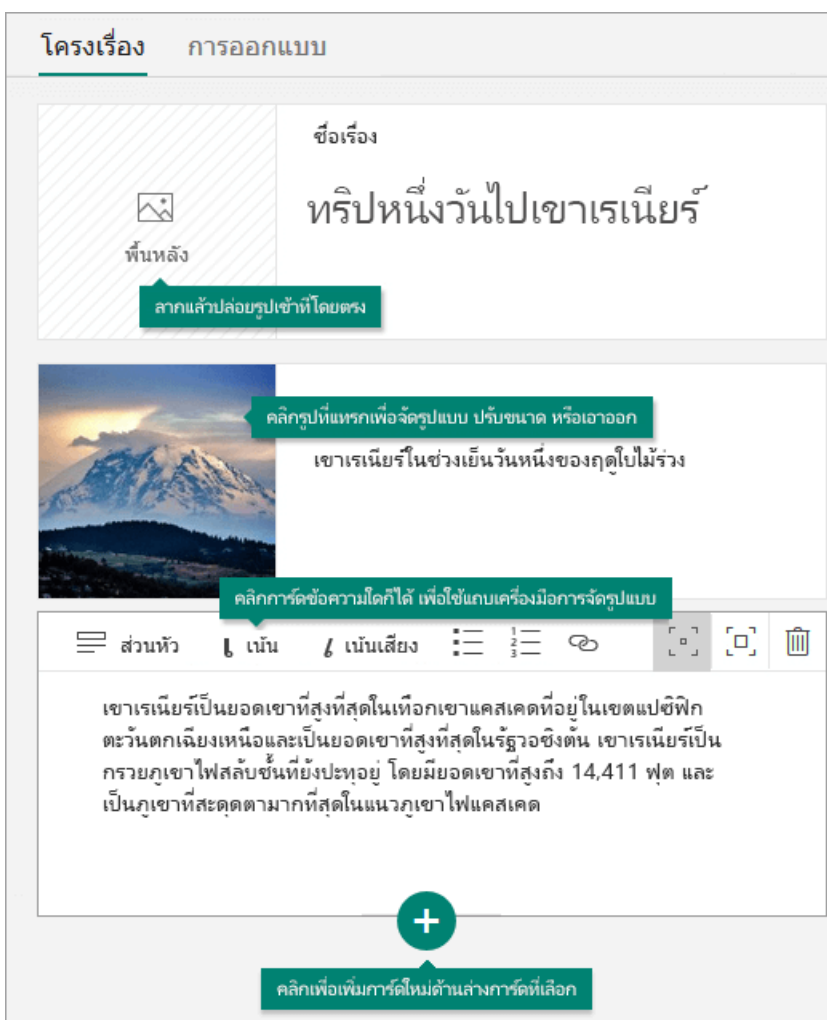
โครงเรื่อง การออกแบบ

พื้นหลัง

ลากแล้วปล่อยรูปเข้าที่โดยตรง

ชื่อเรื่อง

ทริปหนึ่งวันไปเขาเรเนียร์

คลิกรูปที่แทรกเพื่อจัดรูปแบบ ปรับขนาด หรือเอาออก

เขาเรเนียร์ในช่วงเย็นวันหนึ่งของฤดูใบไม้ร่วง

คลิกการ์ดข้อความใดก็ได้ เพื่อใช้แถบเครื่องมือการจัดรูปแบบ

ส่วนหัว เน้น เน้นเสียง

เขาเรเนียร์เป็นยอดเขาที่สูงที่สุดในเทือกเขาแคสเคดที่อยู่ในเขตแปซิฟิกตะวันตกเฉียงเหนือและเป็นยอดเขาที่สูงที่สุดในรัฐวอชิงตัน เขาเรเนียร์เป็นกรวยภูเขาไฟสลับชั้นที่ยังปะทุอยู่ โดยมียอดเขาที่สูงถึง 14,411 ฟุต และเป็นภูเขาที่สะดุดตามากที่สุดในแนวภูเขาไฟแคสเคด

คลิกเพื่อเพิ่มการ์ดใหม่ด้านล่างการ์ดที่เลือก